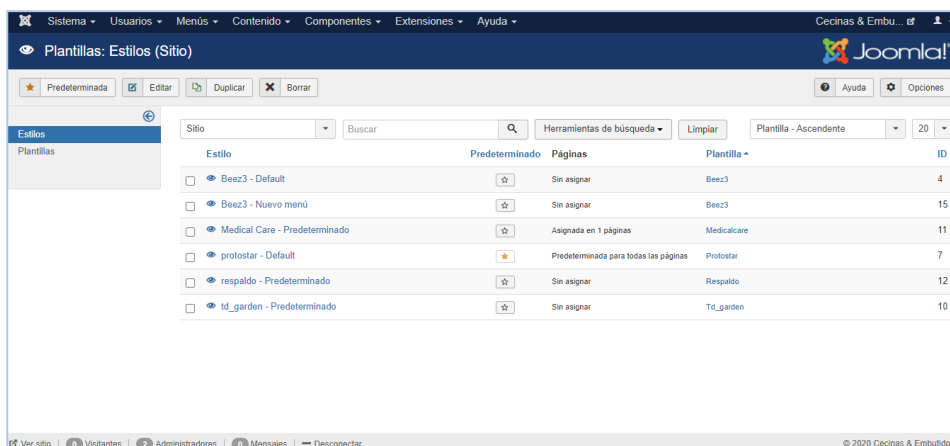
Sistema ▾ Usuarios ▾ Menús ▾ Contenido ▾ Componentes ▾ Extensiones ▾ Ayuda ▾ Cecinas & Embu...

Plantillas: Estilos (Sitio)

Joomla!

Predeterminada Editar Duplicar Borrar Ayuda Opciones

Estilos
Plantillas

Sitio Buscar Herramientas de búsqueda ▾ Limpiar Plantilla - Ascendente 20

| | Estilo | Predeterminado | Páginas | Plantilla ▴ | ID |
|---|---|---|---|---|---|
| | Beez3 - Default | ☆ | Sin asignar | Beez3 | 4 |
| | Beez3 - Nuevo menú | ☆ | Sin asignar | Beez3 | 15 |
| | Medical Care - Predeterminado | ☆ | Asignada en 1 páginas | Medicalcare | 11 |
| | protostar - Default | ★ | Predeterminada para todas las páginas | Protostar | 7 |
| | respaldo - Predeterminado | ☆ | Sin asignar | Respaldo | 12 |
| | td_garden - Predeterminado | ☆ | Sin asignar | Td_garden | 10 |

Ver sitio | 0 Visitantes | 2 Administradores | 0 Mensajes | — Desconectar © 2020 Cecinas & Embutido